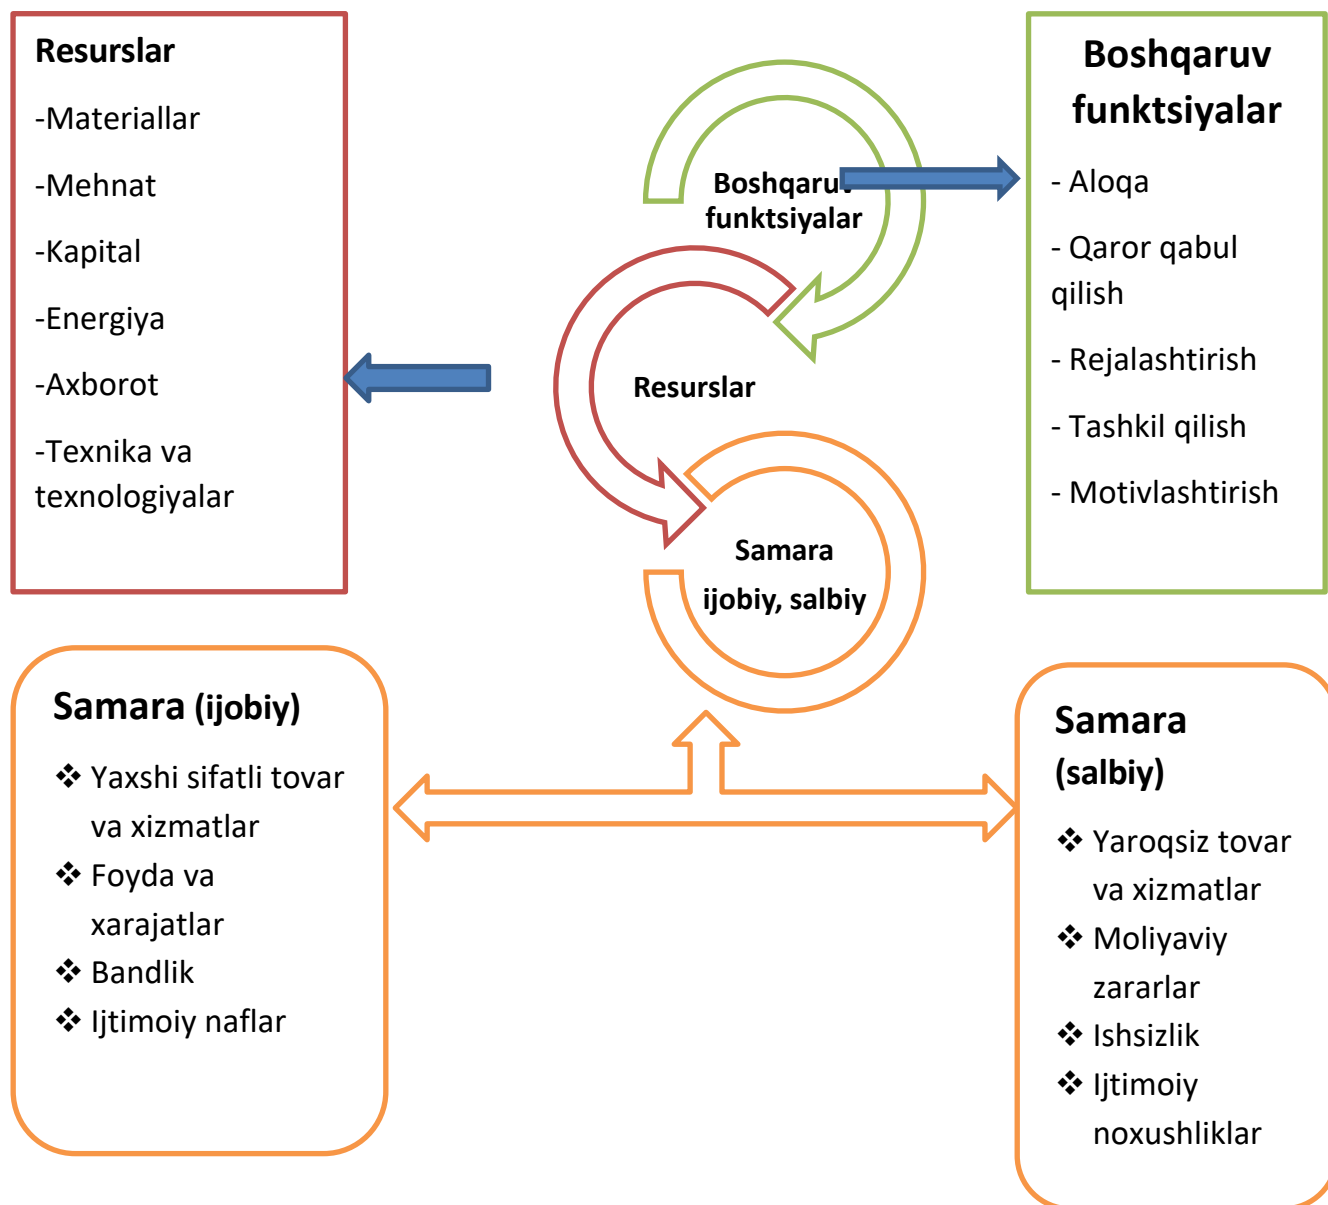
Resurslar

-Materiallar

-Mehnat

-Kapital

-Energiya

-Axborot

-Texnika va texnologiyalar

Boshqaruv funktsiyalar

Resurslar

Samara

ijobiy, salbiy

Boshqaruv funktsiyalar

- Aloqa

- Qaror qabul qilish

- Rejalashtirish

- Tashkil qilish

- Motivlashtirish

Samara (ijobiy)

❖ Yaxshi sifatli tovar va xizmatlar
❖ Foyda va xarajatlar
❖ Bandlik
❖ Ijtimoiy naflar

Samara (salbiy)

❖ Yaroqsiz tovar va xizmatlar
❖ Moliyaviy zararlar
❖ Ishsizlik
❖ Ijtimoiy noxushliklar